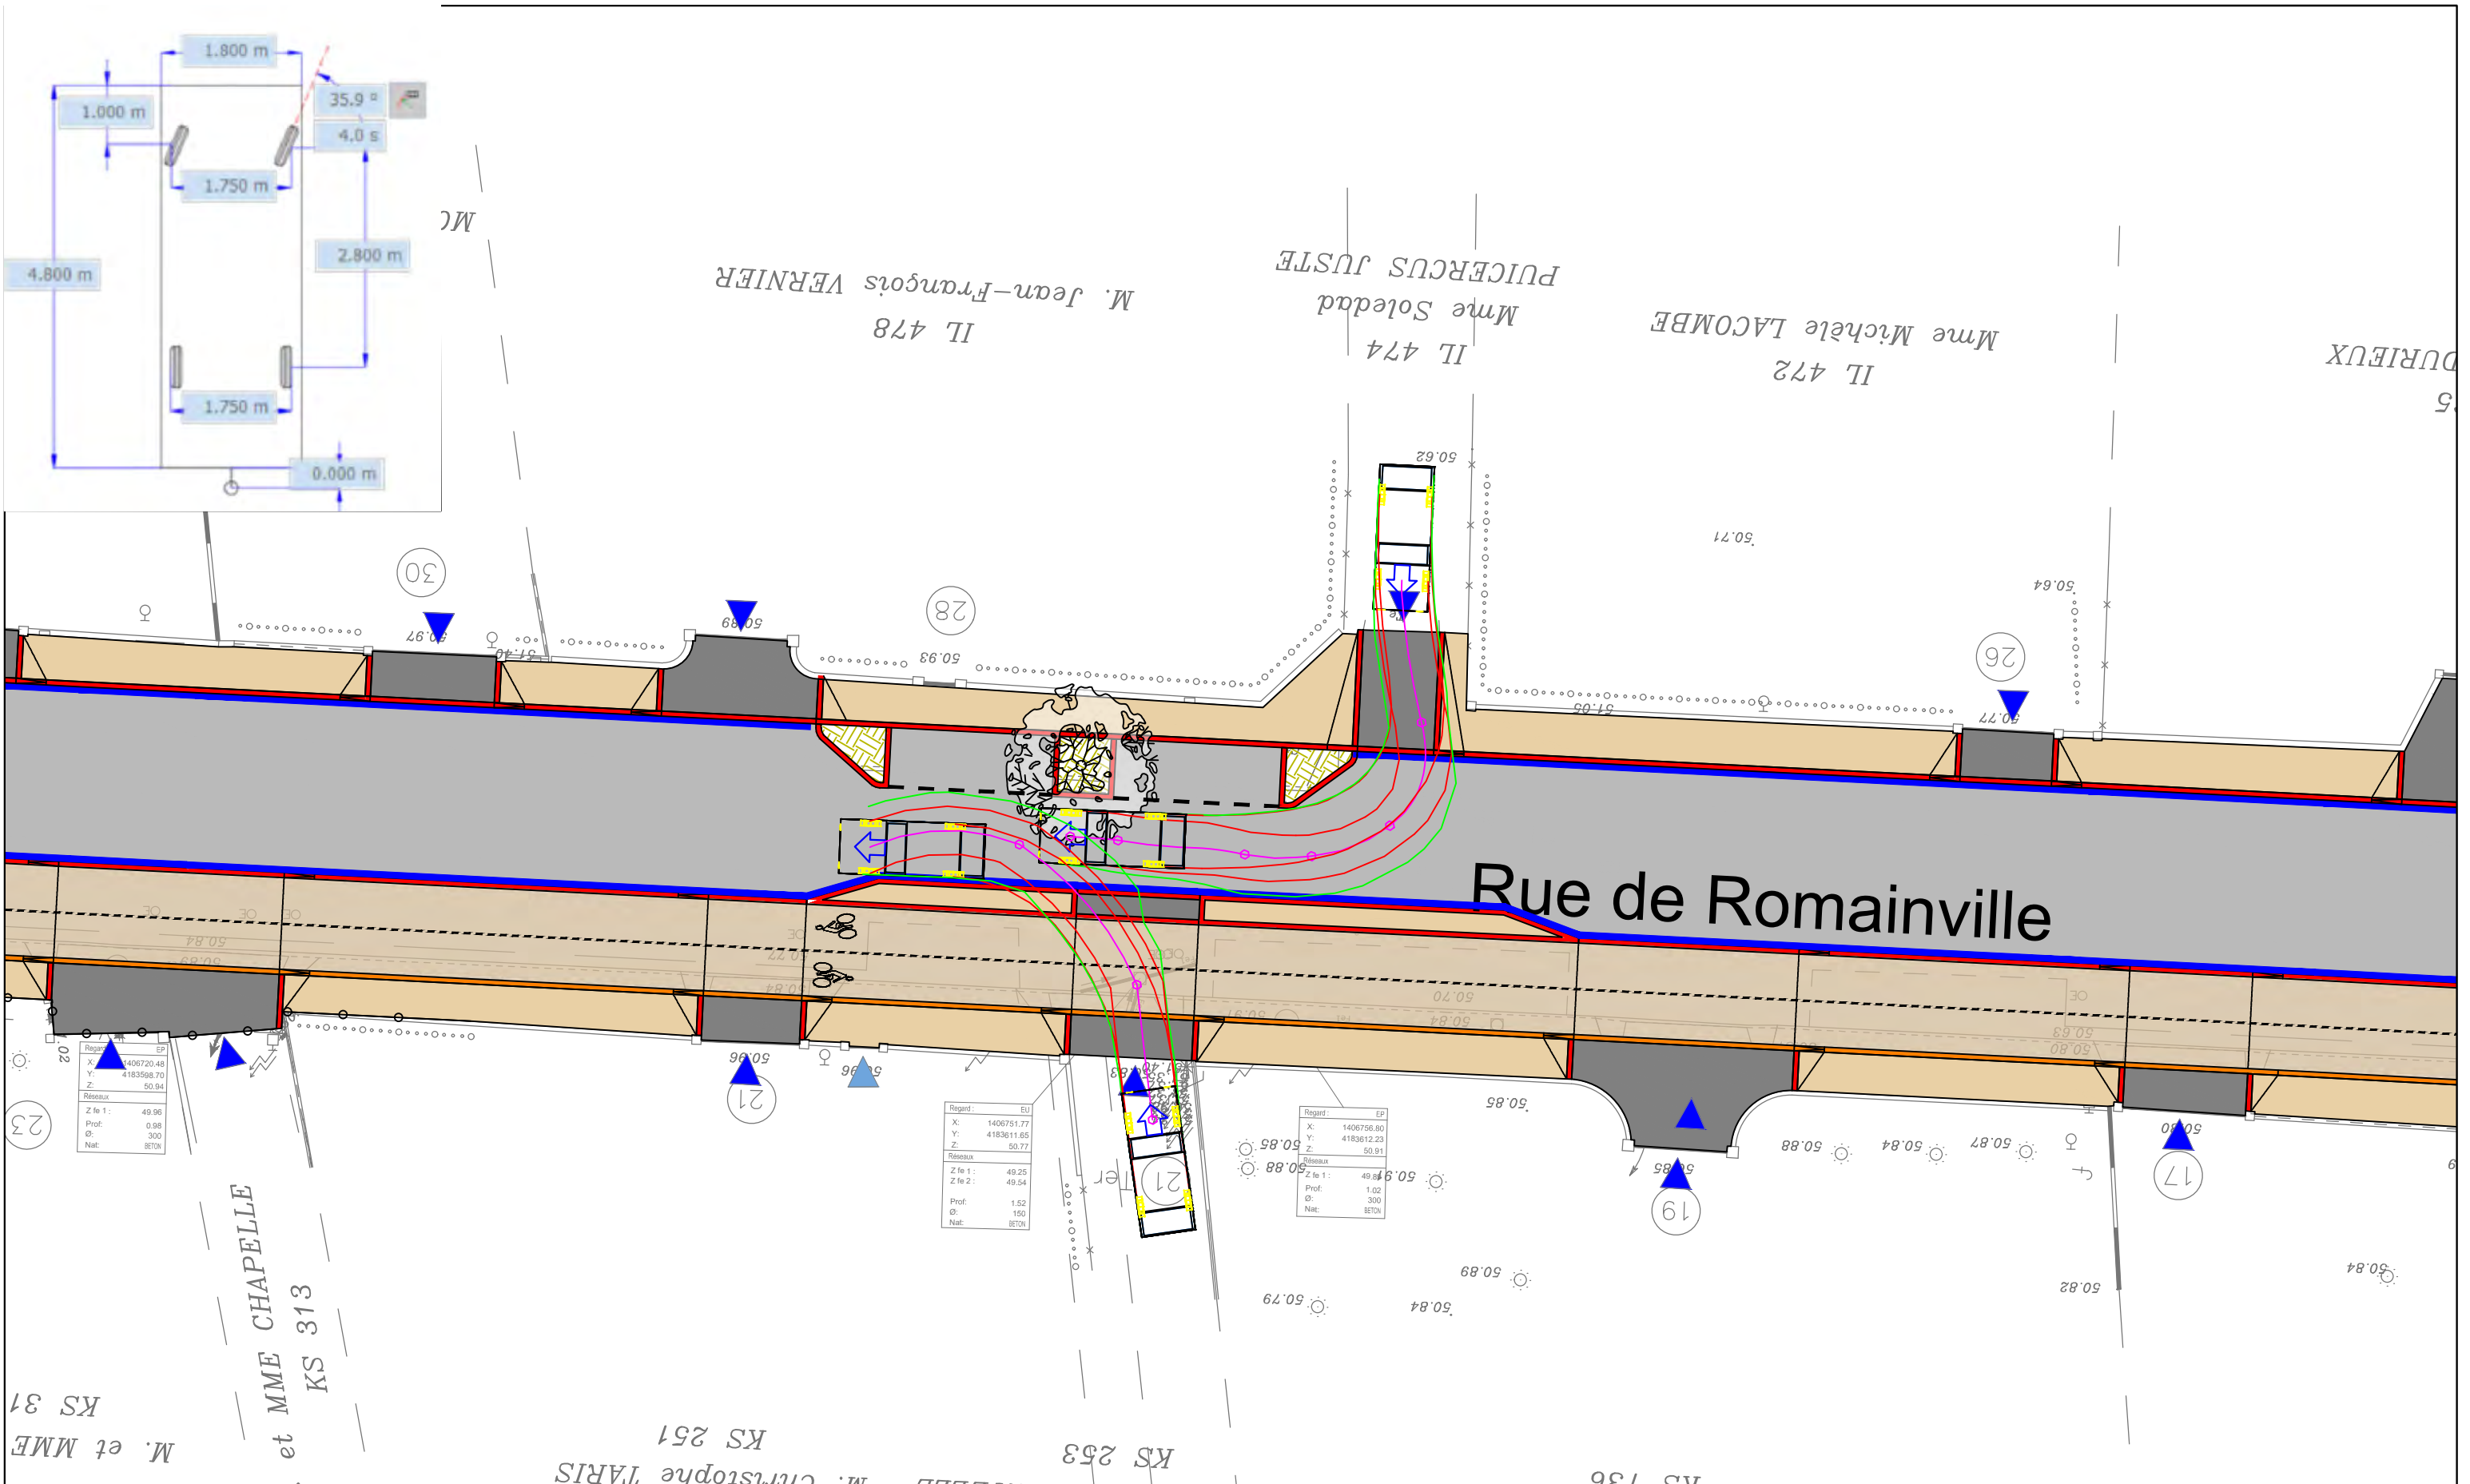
1.800 m
35.9 °
1.000 m
4.0 s
1.750 m
4.800 m
2.800 m
1.750 m
0.000 m

M. Jean-François VERNIER
IL 478
PUICERCUS JUSTE
Mme Soledad
IL 474
Mme Michèle LACOMBE
IL 472
DURIEUX
(30)
(28)
(26)
50.62
50.71
50.64
50.97
50.89
50.93
51.05
50.77
Rue de Romainville
50.84
50.80
50.70
50.69
50.80
50.96
50.96
50.85
50.88
50.88
50.85
50.88
50.84
50.87
50.80
50.89
50.79
50.84
50.82
50.84
(23)
(21)
(21)
(19)
(17)
Regard : EP
X: 1406720.48
Y: 4183598.70
Z: 50.94
Réseaux
Z fe 1 : 49.96
Prof: 0.98
Ø: 300
Nat: BETON
Regard : EU
X: 1406751.77
Y: 4183611.65
Z: 50.77
Réseaux
Z fe 1 : 49.25
Z fe 2 : 49.54
Prof: 1.52
Ø: 150
Nat: BETON
Regard : EP
X: 1406756.80
Y: 4183612.23
Z: 50.91
Réseaux
Z fe 1 : 49.89
Prof: 1.02
Ø: 300
Nat: BETON
MME CHAPELLE
KS 313
M. et MME
KS 31
KS 251
M. Christophe TARIS
KS 253
KS 136